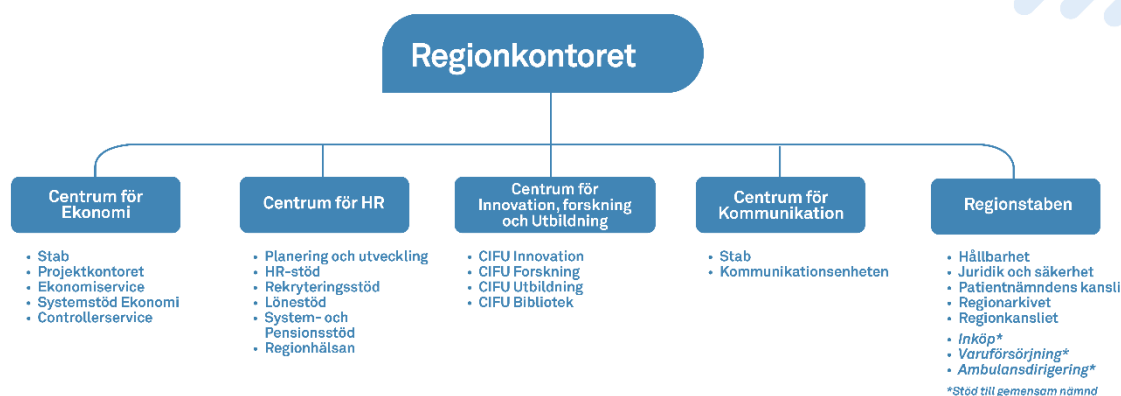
Regionkontoret

Centrum för Ekonomi

- Stab
- Projektkontoret
- Ekonomiservice
- Systemstöd Ekonomi
- Controllerservice

Centrum för HR

- Planering och utveckling
- HR-stöd
- Rekryteringsstöd
- Lönestöd
- System- och Pensionsstöd
- Regionhälsan

Centrum för Innovation, forskning och Utbildning

- CIFU Innovation
- CIFU Forskning
- CIFU Utbildning
- CIFU Bibliotek

Centrum för Kommunikation

- Stab
- Kommunikationsenheten

Regionstaben

- Hållbarhet
- Juridik och säkerhet
- Patientnämndens kansli
- Regionarkivet
- Regionkansliet
- *Inköp**
- *Varuförsörjning**
- *Ambulansdirigering**

*Stöd till gemensam nämnd